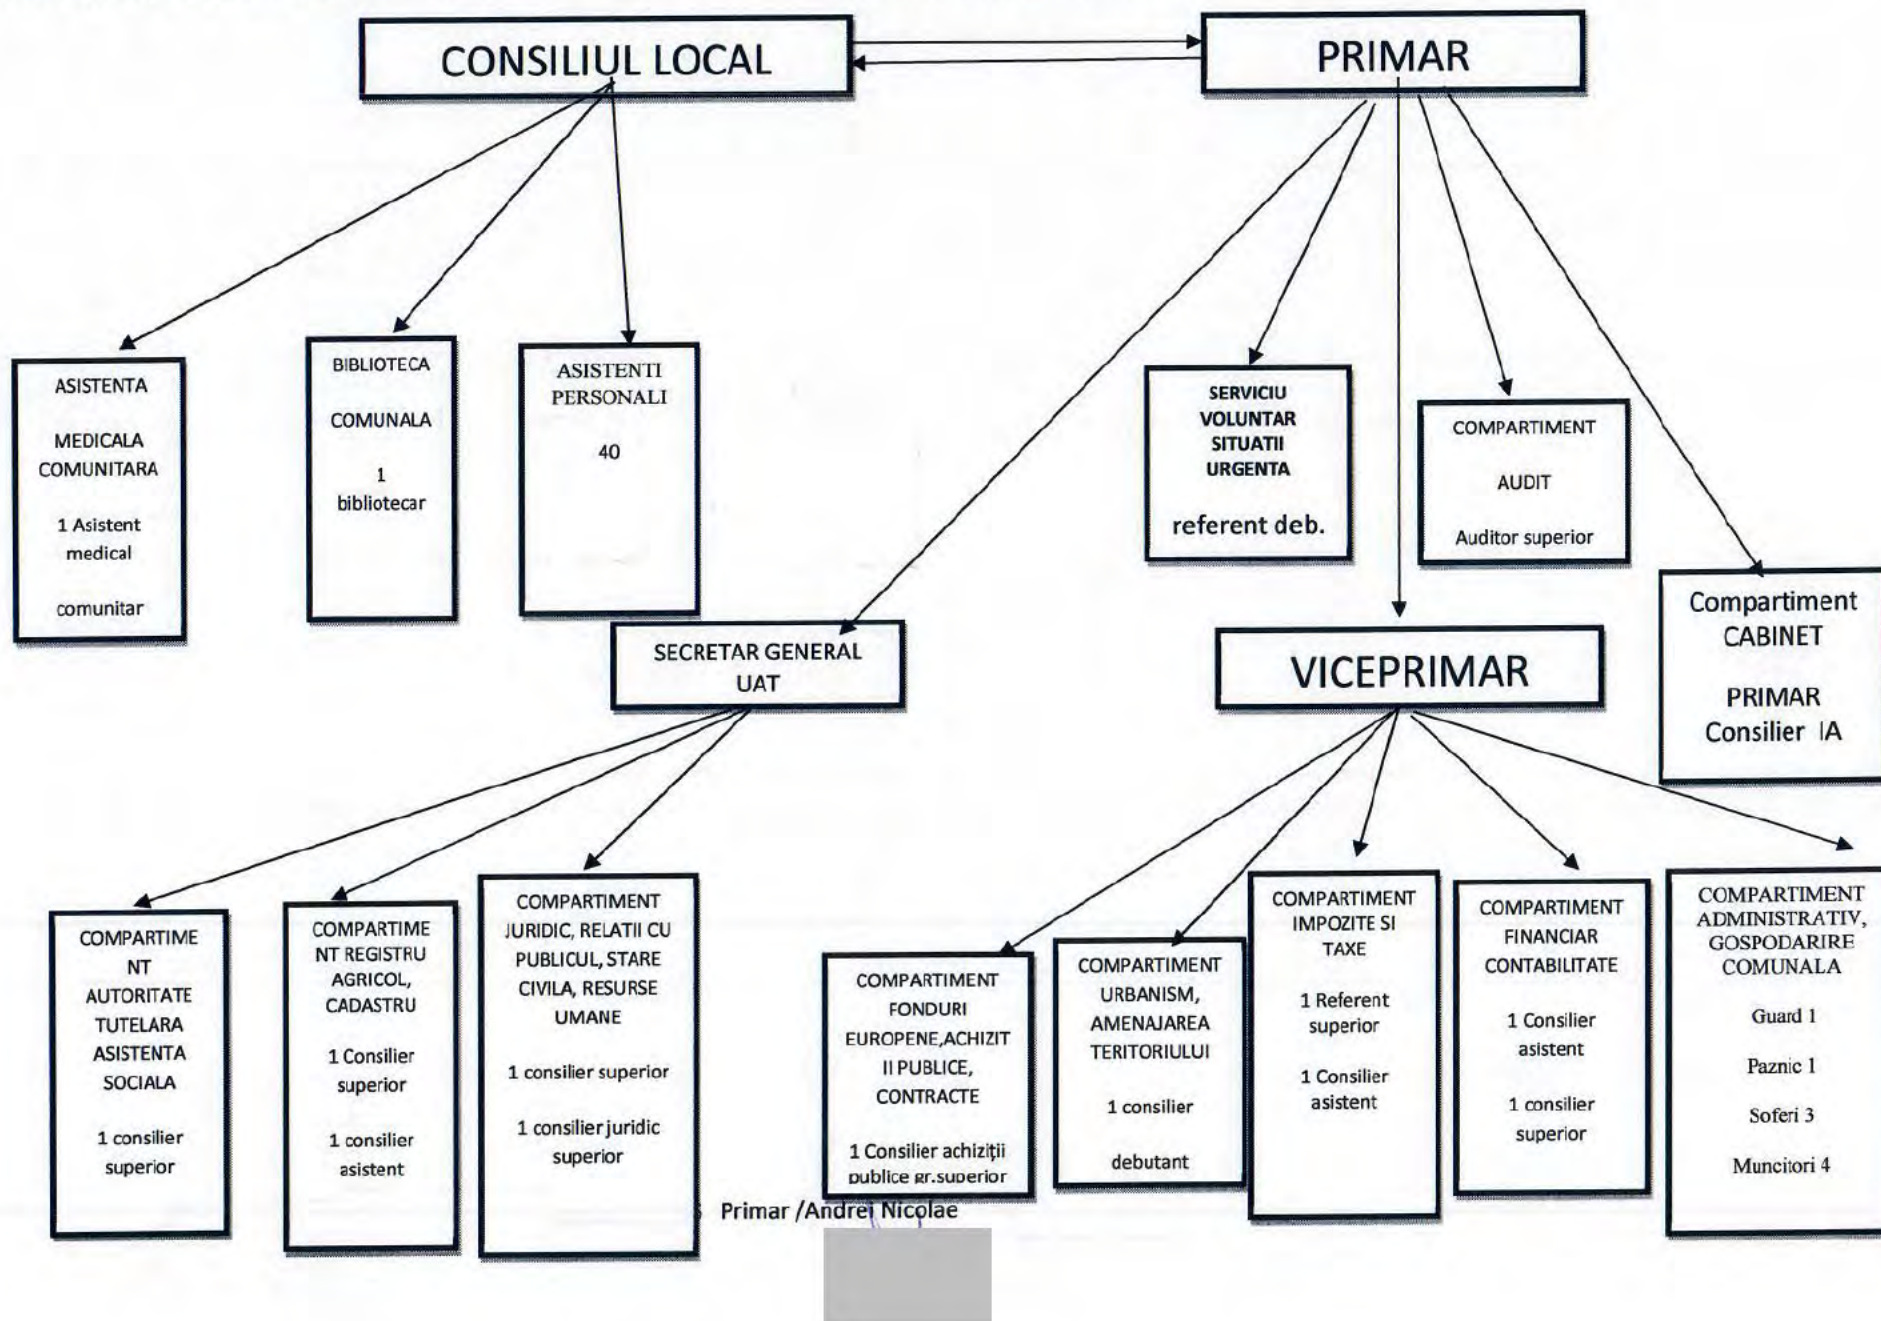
CONSILIUL LOCAL

PRIMAR

ASISTENTA

MEDICALA COMUNITARA

1 Asistent medical

comunitar

BIBLIOTECA

COMUNALA

1 bibliotecar

ASISTENTI PERSONALI

40

SERVICIU VOLUNTAR SITUATII URGENTA

referent deb.

COMPARTIMENT

AUDIT

Auditor superior

Compartiment CABINET

PRIMAR Consilier IA

SECRETAR GENERAL UAT

VICEPRIMAR

COMPARTIMENT AUTORITATE TUTELARA ASISTENTA SOCIALA

1 consilier superior

COMPARTIMENT REGISTRU AGRICOL, CADASTRU

1 Consilier superior

1 consilier asistent

COMPARTIMENT JURIDIC, RELATII CU PUBLICUL, STARE CIVILA, RESURSE UMANE

1 consilier superior

1 consilier juridic superior

COMPARTIMENT FONDURI EUROPENE,ACHIZITII PUBLICE, CONTRACTE

1 Consilier achiziții publice gr.superior

COMPARTIMENT URBANISM, AMENAJAREA TERITORIULUI

1 consilier

debutant

COMPARTIMENT IMPOZITE SI TAXE

1 Referent superior

1 Consilier asistent

COMPARTIMENT FINANCIAR CONTABILITATE

1 Consilier asistent

1 consilier superior

COMPARTIMENT ADMINISTRATIV, GOSPODARIRE COMUNALA

Guard 1

Paznic 1

Soferi 3

Muncitori 4

Primar /Andrei Nicolae